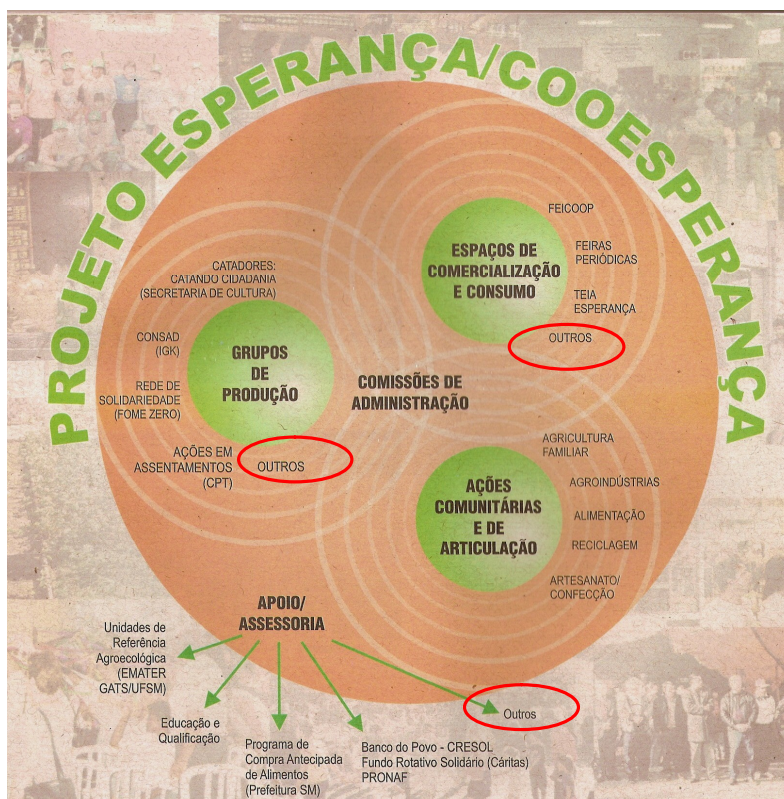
PROJETO ESPERANÇA/COOESPERANÇA

CATADORES: CATANDO CIDADANIA (SECRETARIA DE CULTURA)

CONSAD (IGK)

REDE DE SOLIDARIEDADE (FOME ZERO)

AÇÕES EM ASSENTAMENTOS (CPT)

OUTROS

GRUPOS DE PRODUÇÃO

COMISSÕES DE ADMINISTRAÇÃO

ESPAÇOS DE COMERCIALIZAÇÃO E CONSUMO

FEICOOP

FEIRAS PERIÓDICAS

TEIA ESPERANÇA

OUTROS

AÇÕES COMUNITÁRIAS E DE ARTICULAÇÃO

AGRICULTURA FAMILIAR

AGROINDÚSTRIAS

ALIMENTAÇÃO

RECICLAGEM

ARTESANATO/ CONFECÇÃO

APOIO/ ASSESSORIA

Unidades de Referência Agroecológica (EMATER GATS/UFSM)

Educação e Qualificação

Programa de Compra Antecipada de Alimentos (Prefeitura SM)

Banco do Povo - CRESOL Fundo Rotativo Solidário (Cáritas) PRONAF

Outros